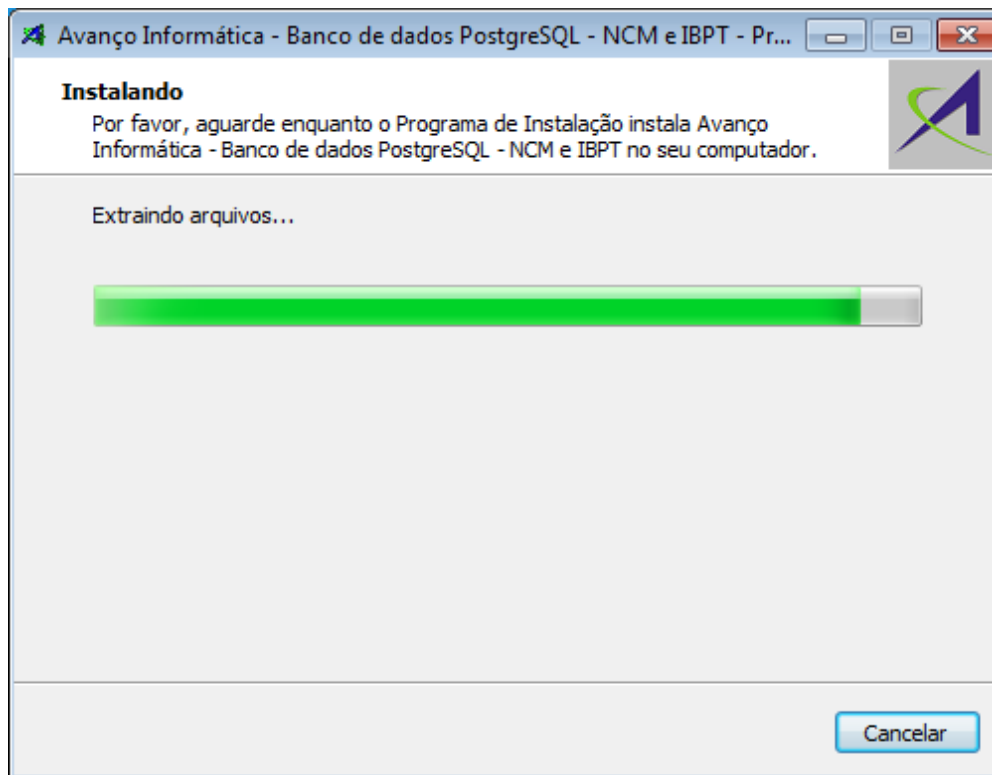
Avanço Informática - Banco de dados PostgreSQL - NCM e IBPT - Pr...

Instalando

Por favor, aguarde enquanto o Programa de Instalação instala Avanço Informática - Banco de dados PostgreSQL - NCM e IBPT no seu computador.

Extraindo arquivos...

Cancelar